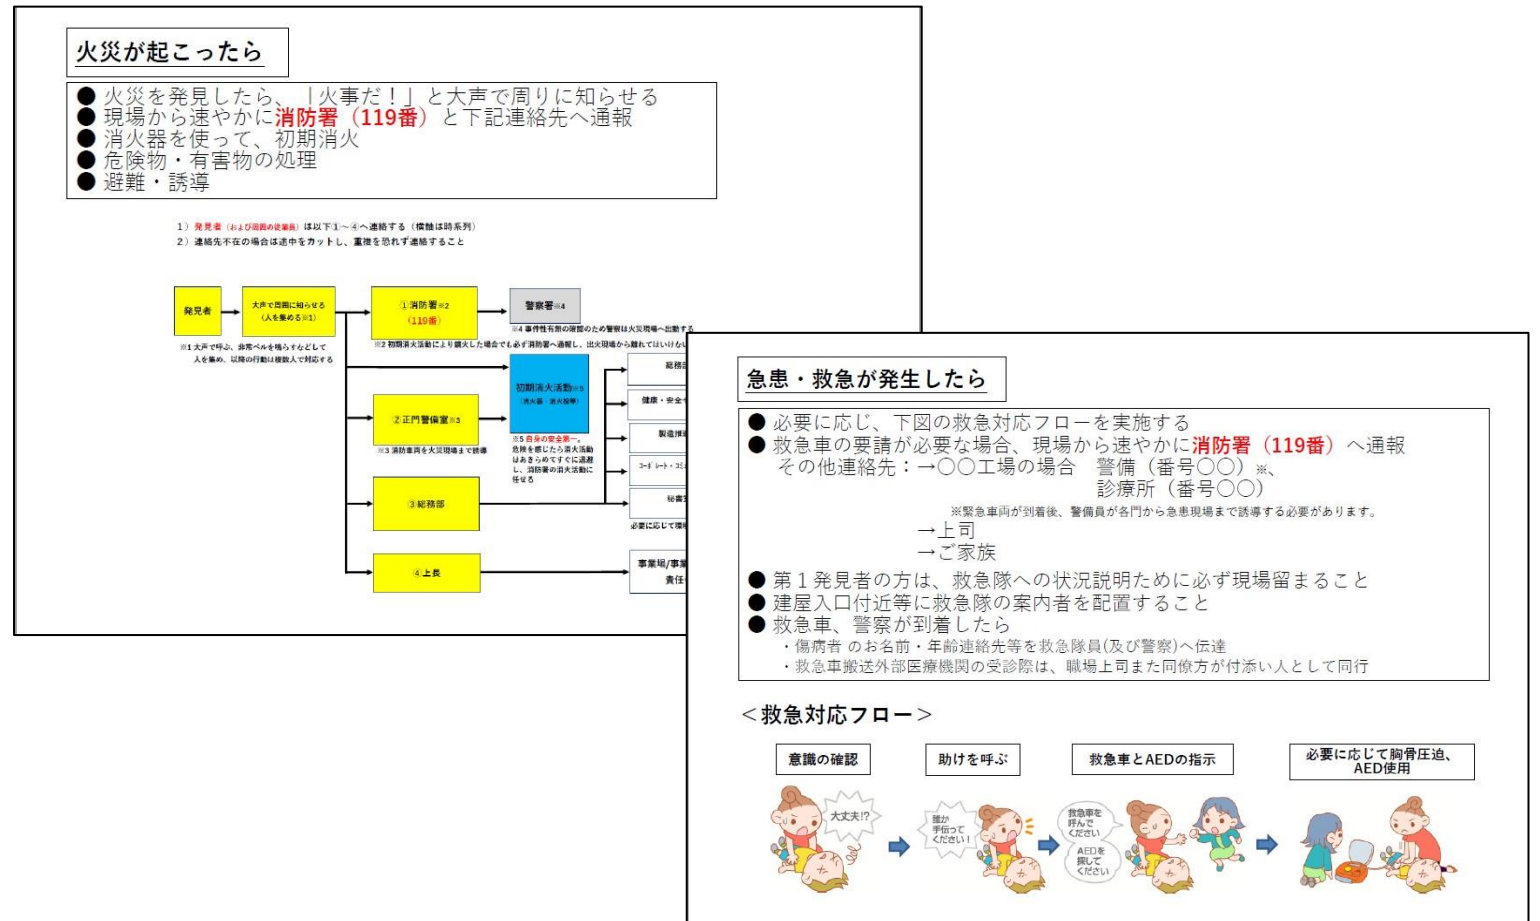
火災が起こったら

● 火災を発見したら、「火事だ！」と大声で周りに知らせる
● 現場から速やかに消防署（119番）と下記連絡先へ通報
● 消火器を使って、初期消火
● 危険物・有害物の処理
● 避難・誘導

1）発見者（および周囲の従業員）は以下①～④へ連絡する（横軸は時系列）
2）連絡先不在の場合は途中をカットし、重複を恐れず連絡すること

発見者

大声で周囲に知らせる（人を集める※1）

※1 大声で呼ぶ、非常ベルを鳴らすなどして人を集め、以降の行動は複数人で対応する

①消防署※2（119番）

※2 初期消火活動により鎮火した場合でも必ず消防署へ通報し、出火現場から離れてはいけない

警察署※4

※4 事件性有無の確認のため警察は火災現場へ出動する

初期消火活動※5（消火器・消火栓等）

※5 自身の安全第一。危険を感じたら消火活動はあきらめてすぐに退避し、消防署の消火活動に任せる

②正門警備室※3

※3 消防車両を火災現場まで誘導

③総務部

④上長

総務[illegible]

健康・安全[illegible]

製造推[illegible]

コーポレート・コミ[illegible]

秘書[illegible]

必要に応じて環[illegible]

事業場/事業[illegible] 責任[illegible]

急患・救急が発生したら

● 必要に応じ、下図の救急対応フローを実施する
● 救急車の要請が必要な場合、現場から速やかに消防署（119番）へ通報
その他連絡先：→〇〇工場の場合　警備（番号〇〇）※、
診療所（番号〇〇）
※緊急車両が到着後、警備員が各門から急患現場まで誘導する必要があります。
→上司
→ご家族
● 第１発見者の方は、救急隊への状況説明ために必ず現場留まること
● 建屋入口付近等に救急隊の案内者を配置すること
● 救急車、警察が到着したら
・傷病者 のお名前・年齢連絡先等を救急隊員(及び警察)へ伝達
・救急車搬送外部医療機関の受診際は、職場上司また同僚方が付添い人として同行

＜救急対応フロー＞

意識の確認

大丈夫!?

助けを呼ぶ

誰か手伝ってください！

救急車とAEDの指示

救急車を呼んでください

AEDを探してください

必要に応じて胸骨圧迫、AED使用